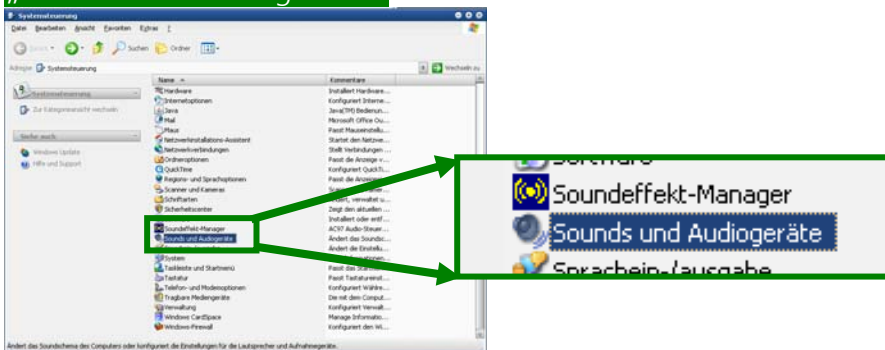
Systemsteuerung

Datei Bearbeiten Ansicht Favoriten Extras ?

Zurück Suchen Ordner

Adresse Systemsteuerung Wechseln zu

Systemsteuerung

Zur Kategorieansicht wechseln

Siehe auch

Windows Update

Hilfe und Support

| Name | Kommentare |
|---|---|
| Hardware | Installiert Hardware... |
| Internetoptionen | Konfiguriert Interne... |
| Java | Java(TM) Bedienun... |
| Mail | Microsoft Office Ou... |
| Maus | Passt Mauseinstellu... |
| Netzwerkinstallations-Assistent | Startet den Netzwe... |
| Netzwerkverbindungen | Stellt Verbindungen ... |
| Ordneroptionen | Passt die Anzeige v... |
| QuickTime | Konfiguriert QuickTi... |
| Regions- und Sprachoptionen | Passt die Anzeige... |
| Scanner und Kameras | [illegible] |
| Schriftarten | Ändert, verwaltet u... |
| Sicherheitscenter | Zeigt den aktuellen... |
| | Installiert oder entf... |
| Soundeffekt-Manager | AC97 Audio-Steuer... |
| Sounds und Audiogeräte | Ändert das Soundsc... |
| | Ändert die Einstellu... |
| System | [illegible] |
| Taskleiste und Startmenü | Passt das Startmenü... |
| Tastatur | Passt Tastatureinst... |
| Telefon- und Modemoptionen | Konfiguriert Wähire... |
| Tragbare Mediengeräte | Die mit dem Comput... |
| Verwaltung | Konfiguriert Verwalt... |
| Windows CardSpace | Manage Informatio... |
| Windows-Firewall | Konfiguriert den Wi... |

Ändert das Soundschema des Computers oder konfiguriert die Einstellungen für die Lautsprecher und Aufnahmegeräte.

Software
Soundeffekt-Manager
Sounds und Audiogeräte
Sprachein-/ausgabe